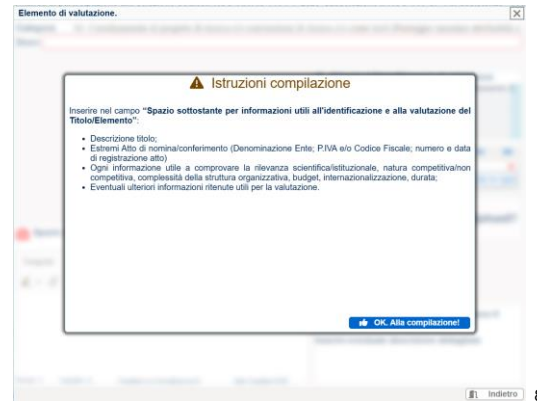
Elemento di valutazione.

Istruzioni compilazione

Inserire nel campo **"Spazio sottostante per informazioni utili all'identificazione e alla valutazione del Titolo/Elemento"**:

- Descrizione titolo;
- Estremi Atto di nomina/conferimento (Denominazione Ente; P.IVA e/o Codice Fiscale; numero e data di registrazione atto)
- Ogni informazione utile a comprovare la rilevanza scientifica/istituzionale, natura competitiva/non competitiva, complessità della struttura organizzativa, budget, internazionalizzazione, durata;
- Eventuali ulteriori informazioni ritenute utili per la valutazione.

OK. Alla compilazione!

Indietro